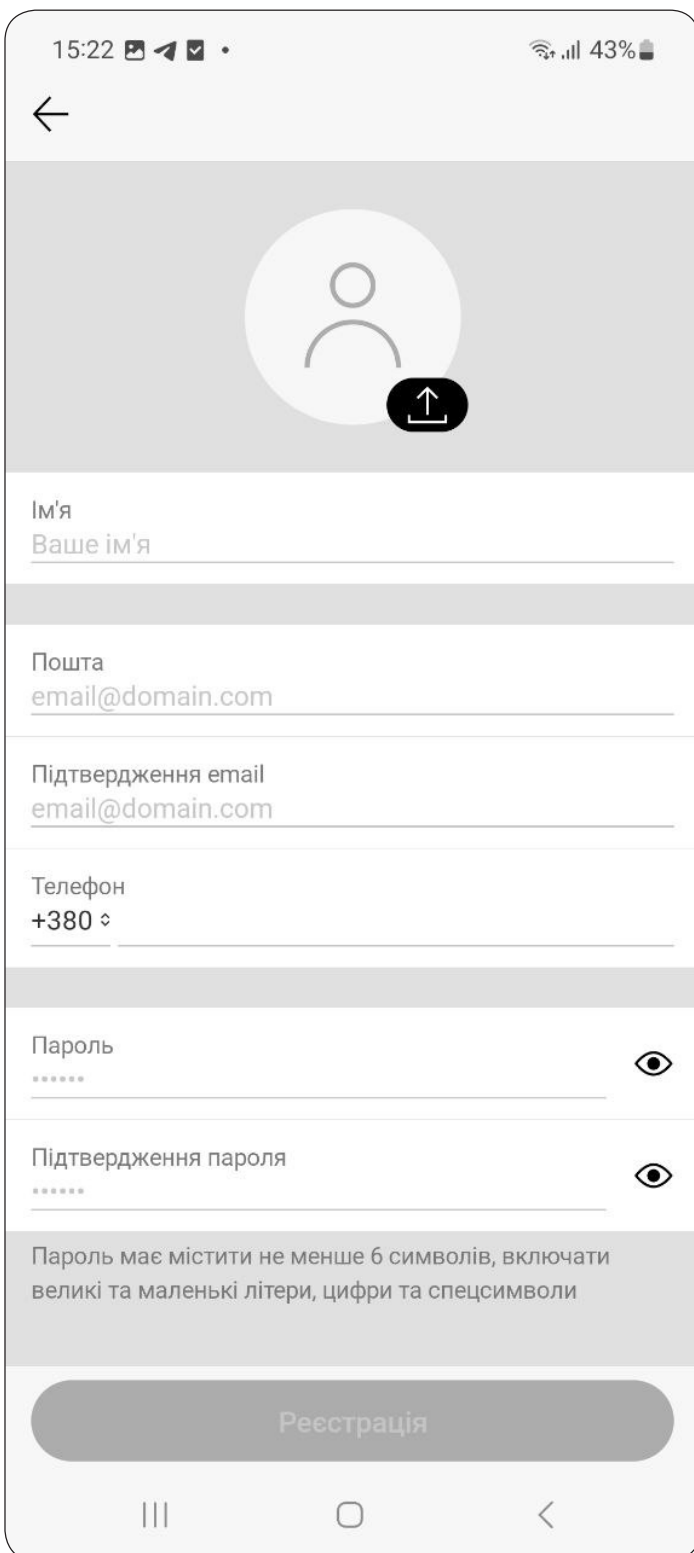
15:22

43%

Ім'я
Ваше ім'я

Пошта
email@domain.com

Підтвердження email
email@domain.com

Телефон
+380

Пароль
••••••

Підтвердження пароля
••••••

Пароль має містити не менше 6 символів, включати великі та маленькі літери, цифри та спецсимволи

Реєстрація